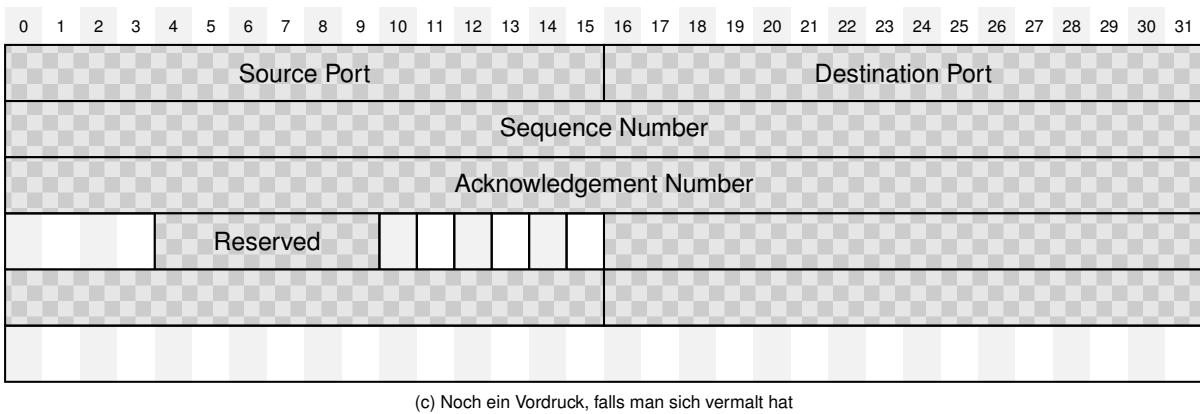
0 1 2 3 4 5 6 7 8 9 10 11 12 13 14 15 16 17 18 19 20 21 22 23 24 25 26 27 28 29 30 31

| Source Port | Destination Port |
|---|---|
| Sequence Number | |
| Acknowledgement Number | |
| Reserved | |

(c) Noch ein Vordruck, falls man sich vermalt hat